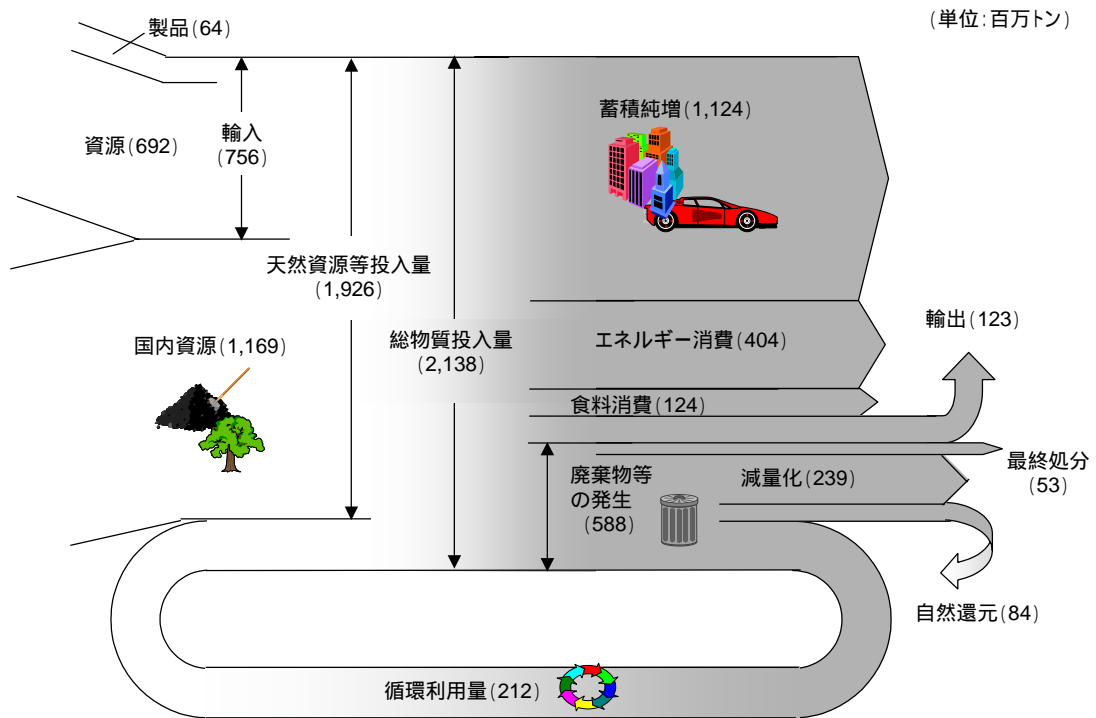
(単位:百万トン)

製品(64)

資源(692)

輸入
(756)

天然資源等投入量
(1,926)

国内資源(1,169)

総物質投入量
(2,138)

蓄積純増(1,124)

エネルギー消費(404)

輸出(123)

食料消費(124)

最終処分
(53)

廃棄物等
の発生
(588)

減量化(239)

自然還元(84)

循環利用量(212)